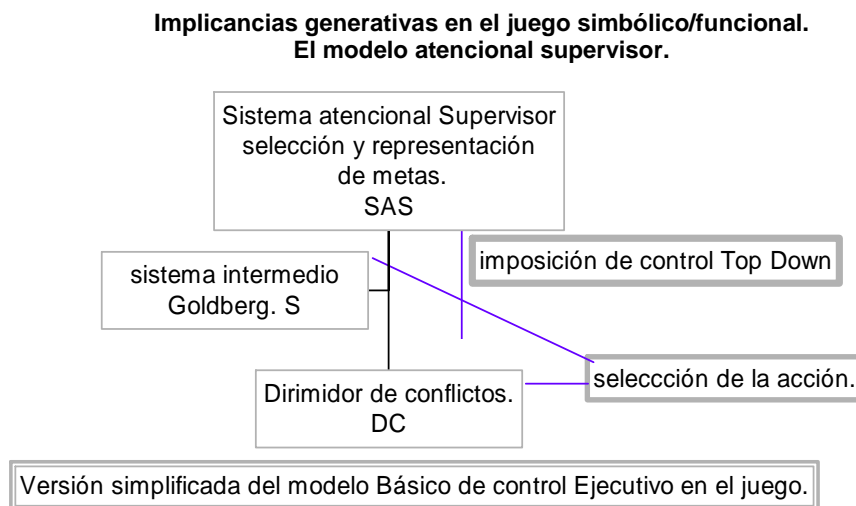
**Implicancias generativas en el juego simbólico/funcional. El modelo atencional supervisor.**

Sistema atencional Supervisor selección y representación de metas. SAS

imposición de control Top Down

sistema intermedio Goldberg. S

seleccción de la acción.

Dirimidor de conflictos. DC

Versión simplificada del modelo Básico de control Ejecutivo en el juego.